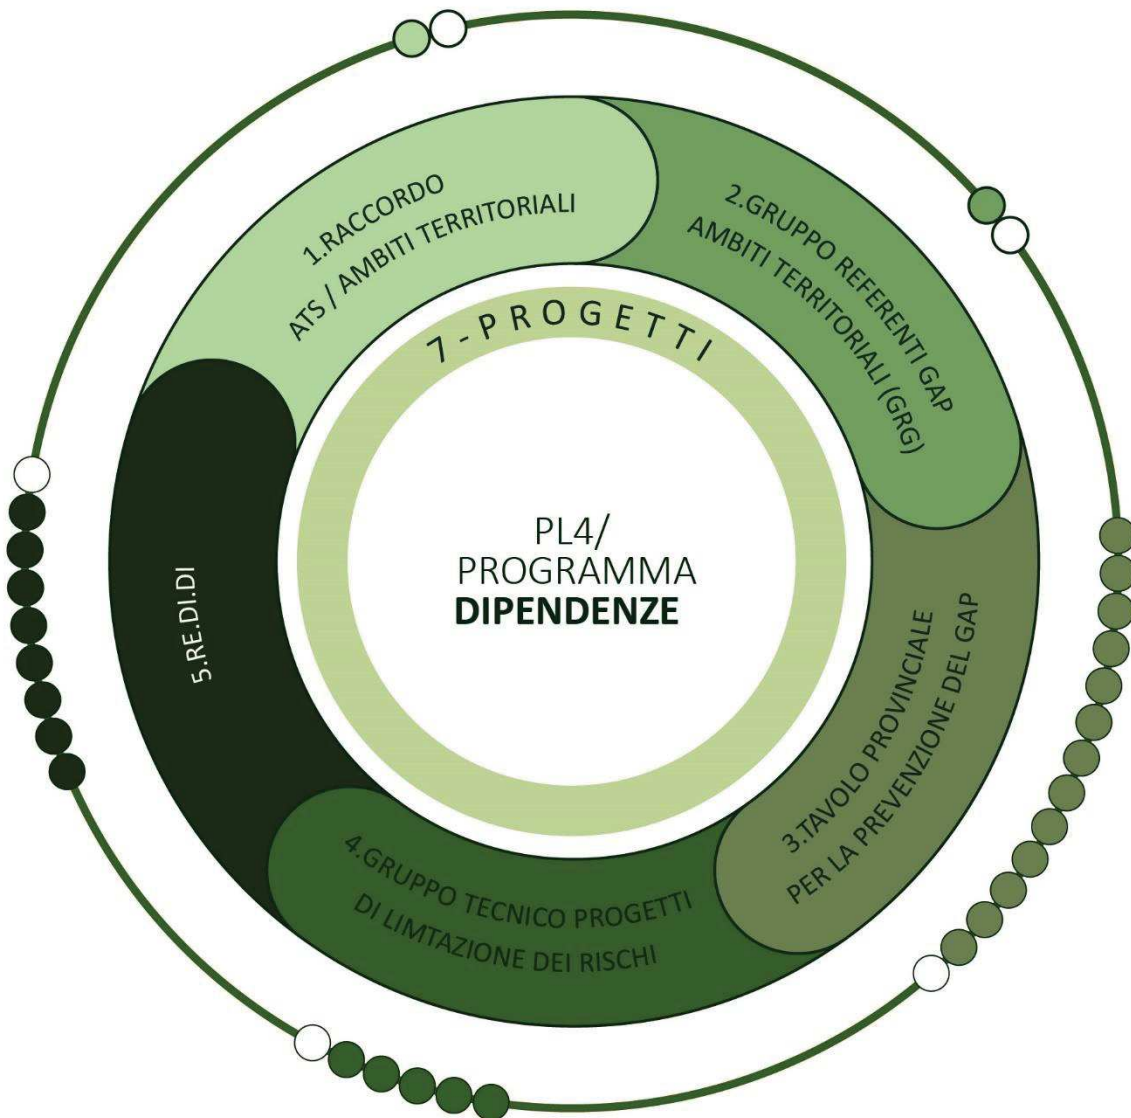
7 - PROGETTI

1.RACCORDO
ATS / AMBITI TERRITORIALI

2.GRUPPO REFERENTI GAP
AMBITI TERRITORIALI (GRG)

3.TAVOLO PROVINCIALE
PER LA PREVENZIONE DEL GAP

4.GRUPPO TECNICO PROGETTI
DI LIMTAZIONE DEI RISCHI

5.RE.DI.DI

PL4/
PROGRAMMA
DIPENDENZE